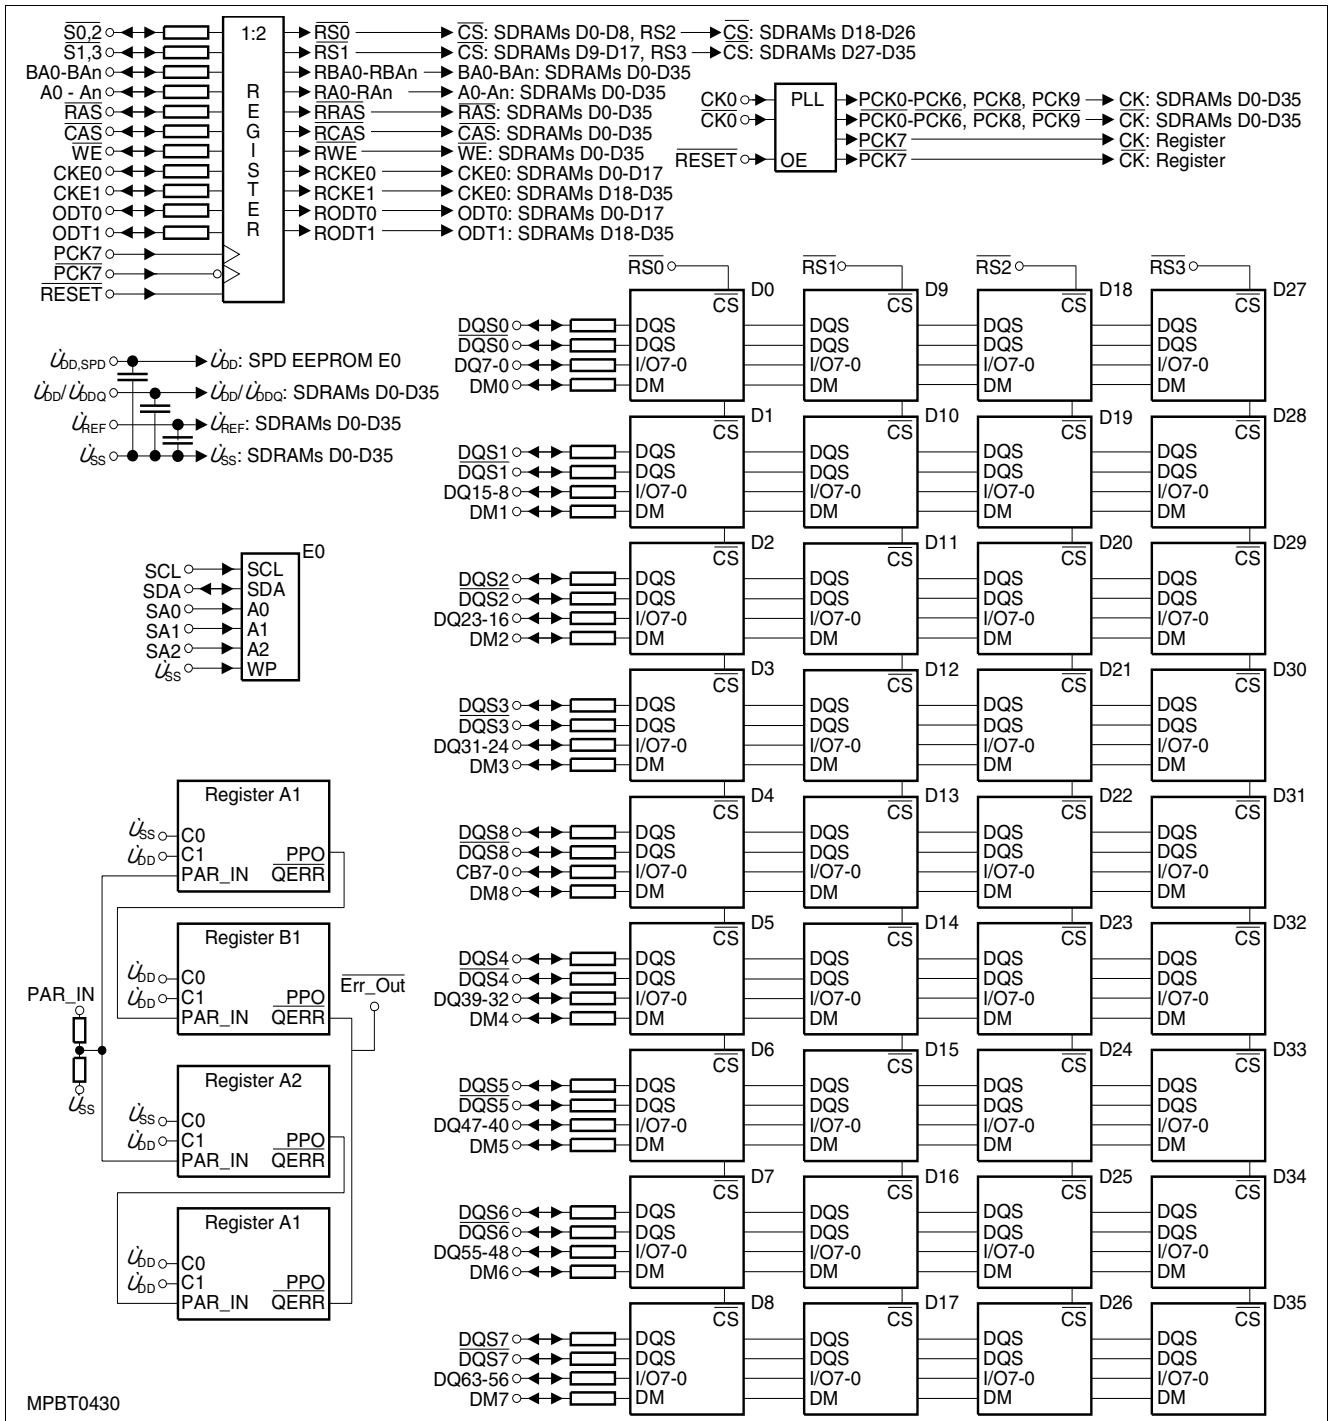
$\overline{S0,2}$
$\overline{S1,3}$
BA0-BAn
A0 - An
$\overline{RAS}$
$\overline{CAS}$
$\overline{WE}$
CKE0
CKE1
ODT0
ODT1
PCK7
$\overline{PCK7}$
$\overline{RESET}$

1:2
REGISTER

$\overline{RS0}$ → $\overline{CS}$: SDRAMs D0-D8, RS2 → $\overline{CS}$: SDRAMs D18-D26
$\overline{RS1}$ → $\overline{CS}$: SDRAMs D9-D17, RS3 → $\overline{CS}$: SDRAMs D27-D35
RBA0-RBAn → BA0-BAn: SDRAMs D0-D35
RA0-RAn → A0-An: SDRAMs D0-D35
$\overline{RRAS}$ → $\overline{RAS}$: SDRAMs D0-D35
$\overline{RCAS}$ → $\overline{CAS}$: SDRAMs D0-D35
RWE → $\overline{WE}$: SDRAMs D0-D35
RCKE0 → CKE0: SDRAMs D0-D17
RCKE1 → CKE0: SDRAMs D18-D35
RODT0 → ODT0: SDRAMs D0-D17
RODT1 → ODT1: SDRAMs D18-D35

CK0
$\overline{CK0}$
$\overline{RESET}$
PLL
OE
PCK0-PCK6, PCK8, PCK9 → CK: SDRAMs D0-D35
$\overline{PCK0-PCK6}$, $\overline{PCK8}$, $\overline{PCK9}$ → $\overline{CK}$: SDRAMs D0-D35
PCK7 → CK: Register
$\overline{PCK7}$ → $\overline{CK}$: Register

$U_{DD,SPD}$ → $U_{DD}$: SPD EEPROM E0
$U_{DD}/U_{DDQ}$ → $U_{DD}/U_{DDQ}$: SDRAMs D0-D35
$U_{REF}$ → $U_{REF}$: SDRAMs D0-D35
$U_{SS}$ → $U_{SS}$: SDRAMs D0-D35

E0
SCL SCL
SDA SDA
SA0 A0
SA1 A1
SA2 A2
$U_{SS}$ WP

$\overline{RS0}$ $\overline{RS1}$ $\overline{RS2}$ $\overline{RS3}$

D0 D9 D18 D27
D1 D10 D19 D28
D2 D11 D20 D29
D3 D12 D21 D30
D4 D13 D22 D31
D5 D14 D23 D32
D6 D15 D24 D33
D7 D16 D25 D34
D8 D17 D26 D35

$\overline{CS}$ DQS $\overline{DQS}$ I/O7-0 DM

DQS0 $\overline{DQS0}$ DQ7-0 DM0
DQS1 $\overline{DQS1}$ DQ15-8 DM1
DQS2 $\overline{DQS2}$ DQ23-16 DM2
DQS3 $\overline{DQS3}$ DQ31-24 DM3
DQS8 $\overline{DQS8}$ CB7-0 DM8
DQS4 $\overline{DQS4}$ DQ39-32 DM4
DQS5 $\overline{DQS5}$ DQ47-40 DM5
DQS6 $\overline{DQS6}$ DQ55-48 DM6
DQS7 $\overline{DQS7}$ DQ63-56 DM7

Register A1
$U_{SS}$ C0
$U_{DD}$ C1
PAR_IN
PPO
$\overline{QERR}$

Register B1
$U_{DD}$ C0
$U_{DD}$ C1
PAR_IN
PPO
$\overline{QERR}$

$\overline{Err\_Out}$

PAR_IN
$U_{SS}$

Register A2
$U_{SS}$ C0
$U_{DD}$ C1
PAR_IN
PPO
$\overline{QERR}$

Register A1
$U_{DD}$ C0
$U_{DD}$ C1
PAR_IN
PPO
$\overline{QERR}$

MPBT0430